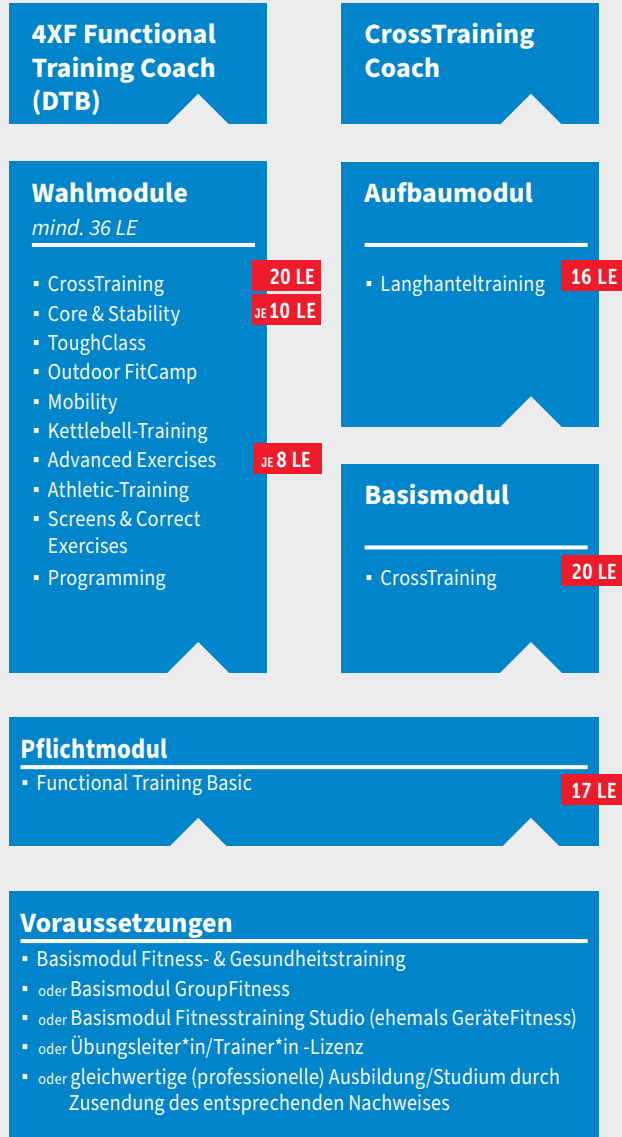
4XF Functional Training Coach (DTB)

CrossTraining Coach

Wahlmodule
mind. 36 LE

- CrossTraining 20 LE
- Core & Stability JE 10 LE
- ToughClass
- Outdoor FitCamp
- Mobility
- Kettlebell-Training
- Advanced Exercises JE 8 LE
- Athletic-Training
- Screens & Correct Exercises
- Programming

Aufbaumodul

- Langhanteltraining 16 LE

Basismodul

- CrossTraining 20 LE

Pflichtmodul
- Functional Training Basic 17 LE

Voraussetzungen
- Basismodul Fitness- & Gesundheitstraining
- oder Basismodul GroupFitness
- oder Basismodul Fitnesstraining Studio (ehemals GeräteFitness)
- oder Übungsleiter*in/Trainer*in -Lizenz
- oder gleichwertige (professionelle) Ausbildung/Studium durch Zusendung des entsprechenden Nachweises